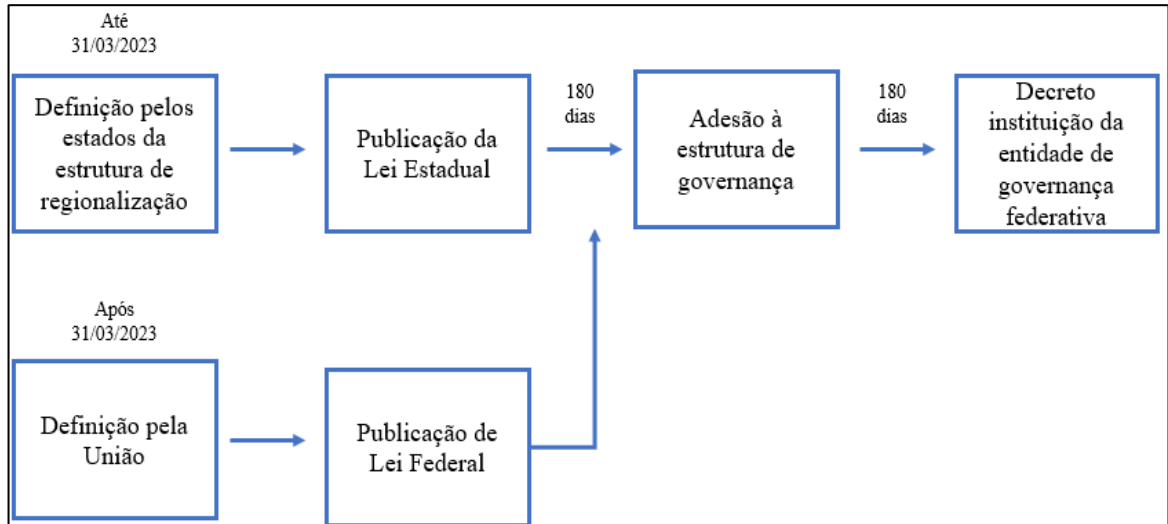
Até 31/03/2023

Definição pelos estados da estrutura de regionalização

Publicação da Lei Estadual

180 dias

Adesão à estrutura de governança

180 dias

Decreto instituição da entidade de governança federativa

Após 31/03/2023

Definição pela União

Publicação de Lei Federal